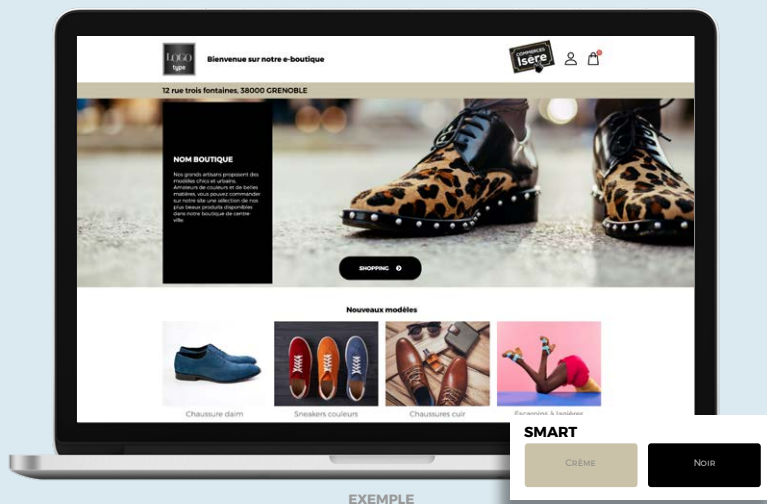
LOGO type

Bienvenue sur notre e-boutique

COMMERCES Isère

12 rue trois fontaines, 38000 GRENOBLE

NOM BOUTIQUE

Nos grands artisans proposent des modèles chics et urbains. Amateurs de couleurs et de belles matières, vous pouvez commander sur notre site une sélection de nos plus beaux produits disponibles dans notre boutique de centre-ville.

SHOPPING

Nouveaux modèles

Chaussure daim

Sneakers couleurs

Chaussures cuir

Escarpins à lanières

SMART

Crème

Noir

EXEMPLE